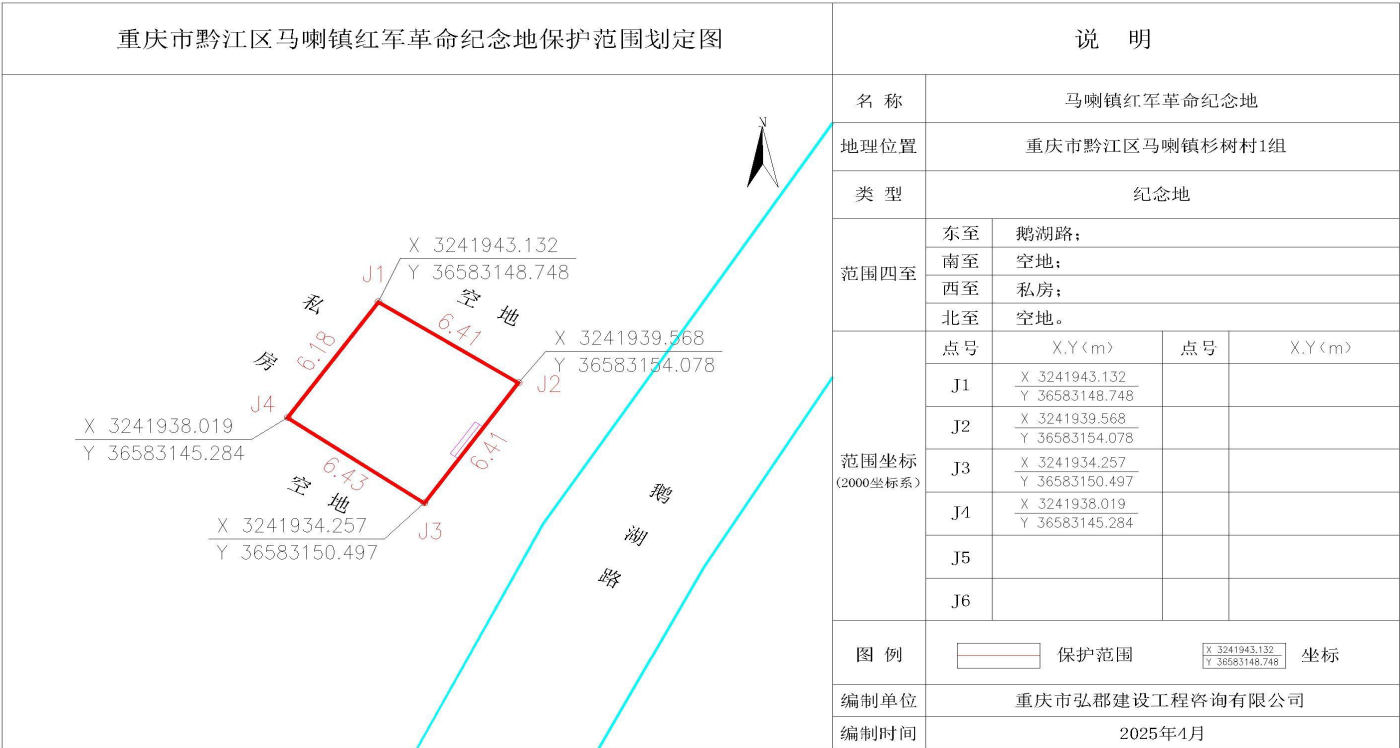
重庆市黔江区马喇镇红军革命纪念地保护范围划定图

X 3241943.132
Y 36583148.748
J1
私
房
6.18
空 地
6.41
X 3241939.568
Y 36583154.078
J2
J4
X 3241938.019
Y 36583145.284
6.41
6.43
空 地
X 3241934.257
Y 36583150.497
J3
鹅
湖
路

说 明

| 名 称 | 马喇镇红军革命纪念地 | | |
|---|---|---|---|
| 地理位置 | 重庆市黔江区马喇镇杉树村1组 | | |
| 类 型 | 纪念地 | | |
| 范围四至 | 东至 | 鹅湖路； | |
| | 南至 | 空地； | |
| | 西至 | 私房； | |
| | 北至 | 空地。 | |

| 范围坐标 (2000坐标系) | 点号 | X,Y（m） | 点号 | X,Y（m） |
|---|---|---|---|---|
| | J1 | X 3241943.132 Y 36583148.748 | | |
| | J2 | X 3241939.568 Y 36583154.078 | | |
| | J3 | X 3241934.257 Y 36583150.497 | | |
| | J4 | X 3241938.019 Y 36583145.284 | | |
| | J5 | | | |
| | J6 | | | |

| 图 例 | 保护范围 | X 3241943.132 Y 36583148.748 坐标 |
|---|---|---|
| 编制单位 | 重庆市弘郡建设工程咨询有限公司 | |
| 编制时间 | 2025年4月 | |